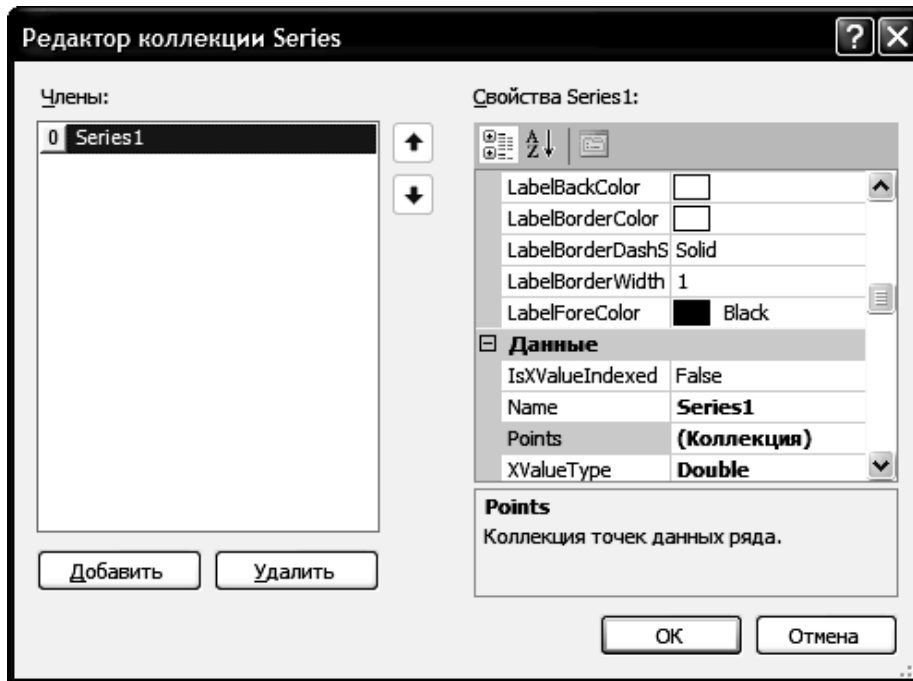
Редактор коллекции Series

Члены:

0 Series1

Свойства Series1:

| | |
|---|---|
| LabelBackColor | |
| LabelBorderColor | |
| LabelBorderDashS | Solid |
| LabelBorderWidth | 1 |
| LabelForeColor | Black |
| ⊟ Данные | |
| IsXValueIndexed | False |
| Name | Series1 |
| Points | (Коллекция) |
| XValueType | Double |

Points
Коллекция точек данных ряда.

Добавить Удалить

OK Отмена